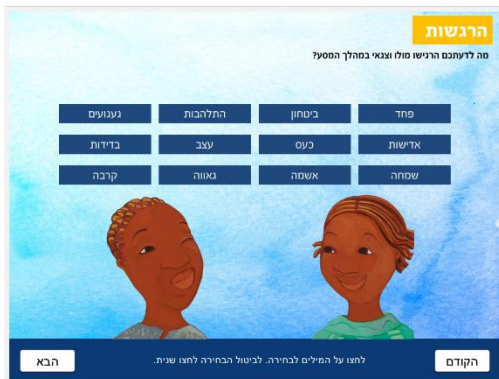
הרגשות

מה לדעתכם הרגישו מולו וצבאי במהלך המסע?

| פחד | ביטחון | התלהבות | געגועים |
|---|---|---|---|
| אדישות | כעס | עצב | בדידות |
| שמחה | אשמה | גאווה | קרבה |

הקודם

לחצו על המילים לבחירה. לביטול הבחירה לחצו שנית.

הבא